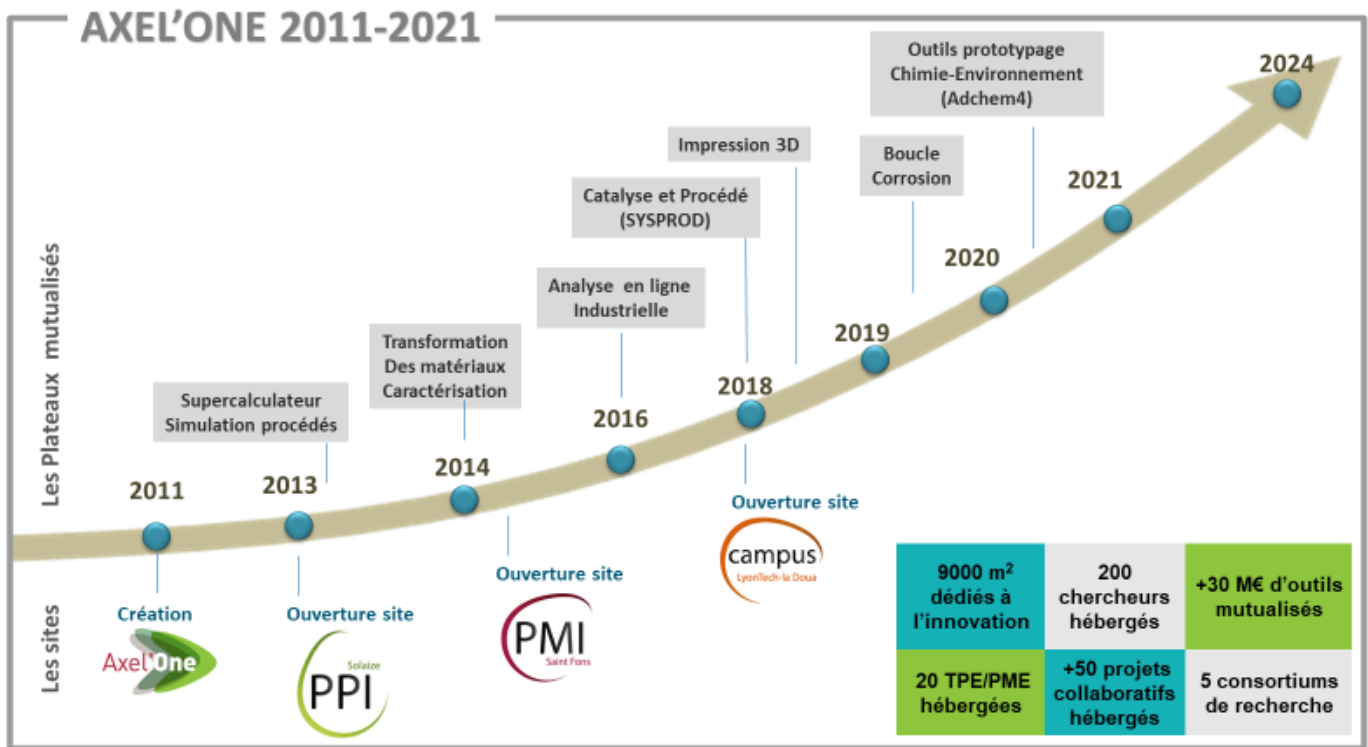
AXEL'ONE 2011-2021

Les Plateaux mutualisés

Les sites

Outils prototypage Chimie-Environnement (Adchem4)

2024

Impression 3D

Boucle Corrosion

2021

Catalyse et Procédé (SYSPROD)

2020

Analyse en ligne Industrielle

2019

Transformation Des matériaux Caractérisation

2018

Supercalculateur Simulation procédés

2016

2014

2011

2013

Création

Axel'One

Ouverture site

PPI Solaize

Ouverture site

PMI Saint Fons

Ouverture site

campus LyonTech-la Doua

| 9000 m² dédiés à l'innovation | 200 chercheurs hébergés | +30 M€ d'outils mutualisés |
|---|---|---|
| 20 TPE/PME hébergées | +50 projets collaboratifs hébergés | 5 consortiums de recherche |